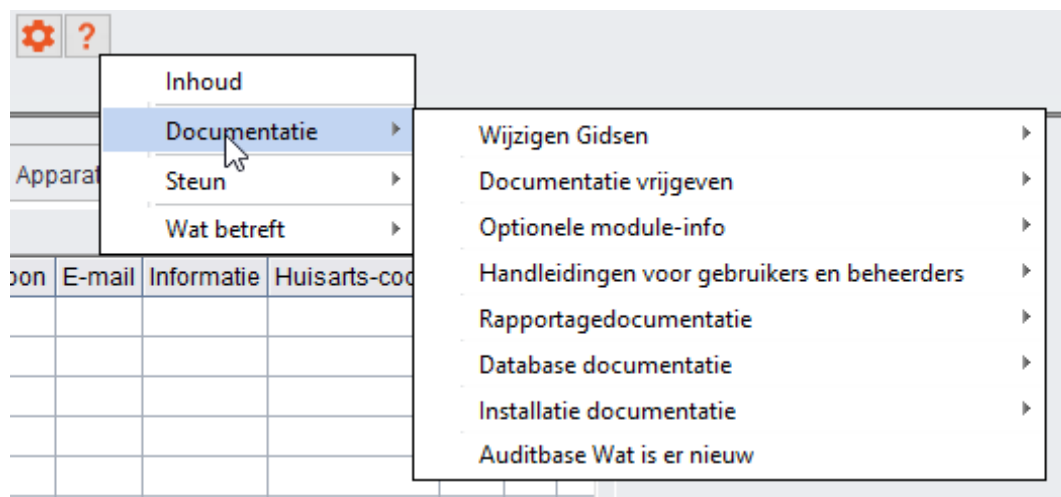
?

Inhoud
Documentatie
Steun
Wat betreft

Wijzigen Gidsen
Documentatie vrijgeven
Optionele module-info
Handleidingen voor gebruikers en beheerders
Rapportagedocumentatie
Database documentatie
Installatie documentatie
Auditbase Wat is er nieuw

Apparat

| oon | E-mail | Informatie | Huisarts-coc |
|---|---|---|---|
| | | | |
| | | | |
| | | | |
| | | | |